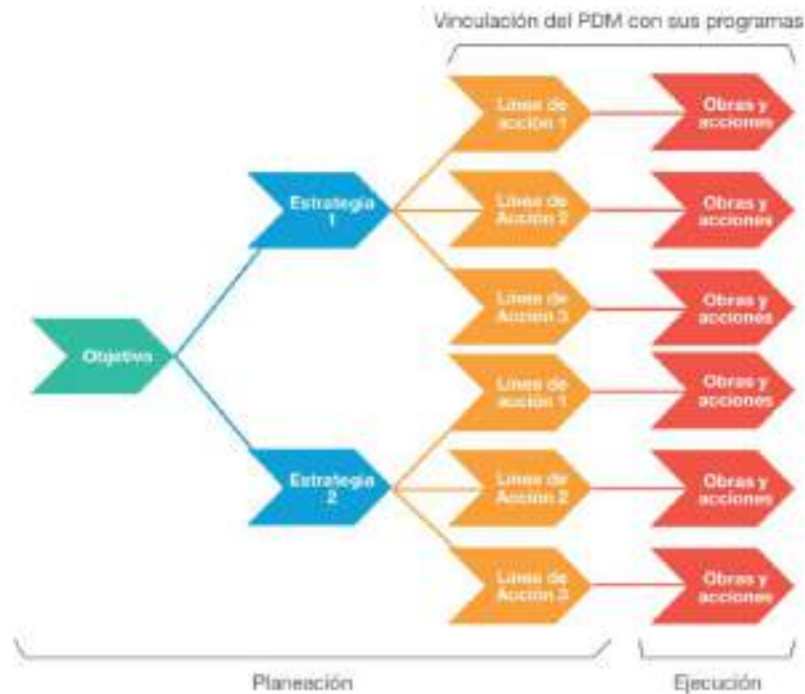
Vinculación del PDM con sus programas

Objetivo

Estrategia 1

Líneas de acción 1

Obras y acciones

Líneas de Acción 2

Obras y acciones

Líneas de Acción 3

Obras y acciones

Estrategia 2

Líneas de acción 1

Obras y acciones

Líneas de Acción 2

Obras y acciones

Líneas de Acción 3

Obras y acciones

Planeación

Ejecución